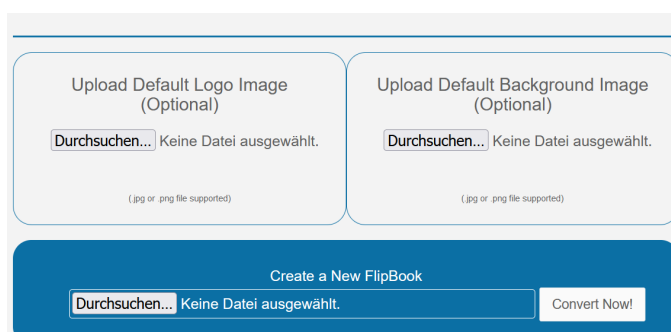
Upload Default Logo Image (Optional)

Durchsuchen... Keine Datei ausgewählt.

(.jpg or .png file supported)

Upload Default Background Image (Optional)

Durchsuchen... Keine Datei ausgewählt.

(.jpg or .png file supported)

Create a New FlipBook

Durchsuchen... Keine Datei ausgewählt.

Convert Now!